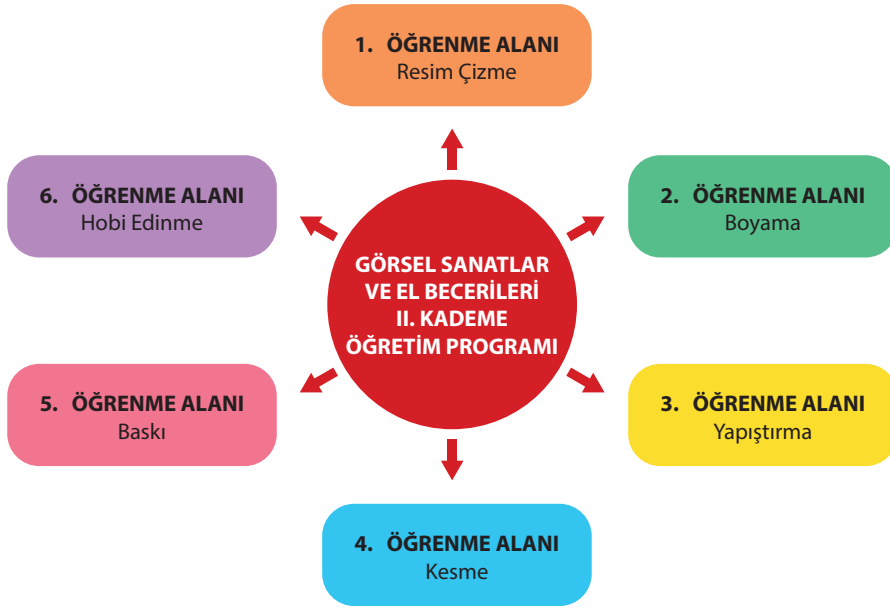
1. ÖĞRENME ALANI
Resim Çizme

6. ÖĞRENME ALANI
Hobi Edinme

2. ÖĞRENME ALANI
Boyama

GÖRSEL SANATLAR
VE EL BECERİLERİ
II. KADEME
ÖĞRETİM PROGRAMI

5. ÖĞRENME ALANI
Baskı

3. ÖĞRENME ALANI
Yapıştırma

4. ÖĞRENME ALANI
Kesme